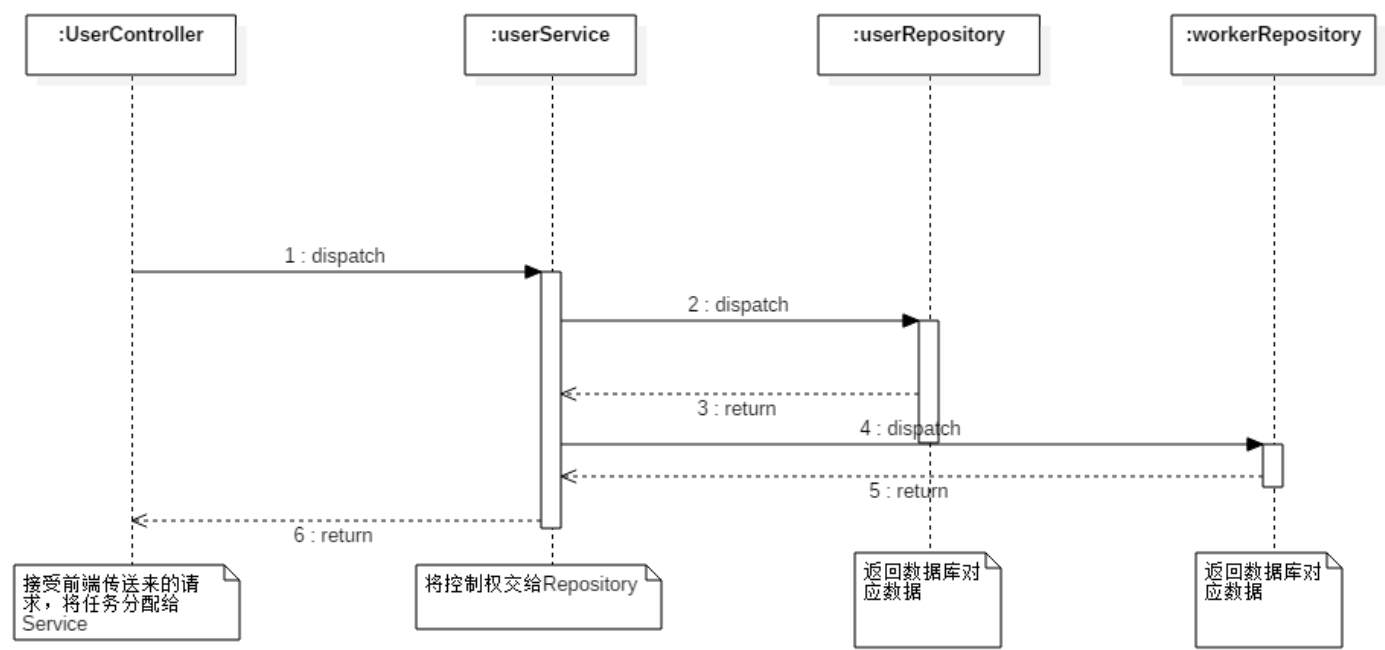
:UserController

:userService

:userRepository

:workerRepository

1 : dispatch

2 : dispatch

3 : return

4 : dispatch

5 : return

6 : return

接受前端传送来的请求，将任务分配给Service

将控制权交给Repository

返回数据库对应数据

返回数据库对应数据